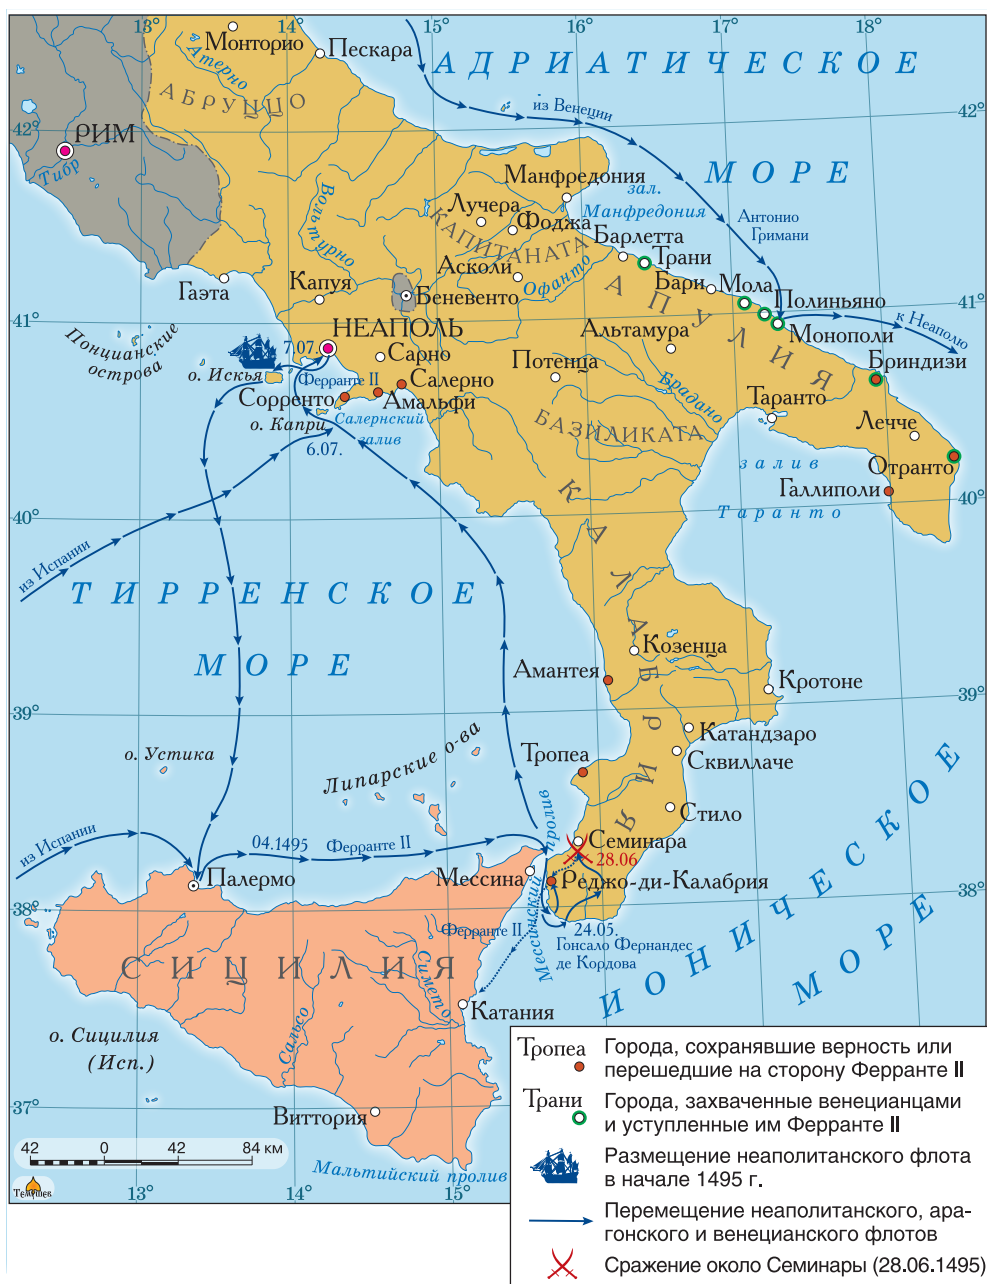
13° 14° 15° 16° 17° 18°

Монторио
Пескара
Атерно
АБРУЦЦО
А Д Р И А Т И Ч Е С К О Е
из Венеции
42°
РИМ
Тибр
М О Р Е
Манфредония
зал.
Манфредония
Лучера
Фоджа
Вольтурно
КАПИТАНАТА
Барлетта
Трани
Антонио Гримани
Гаэта
Капуя
Асколи
Беневенто
Офанто
Бари
Мола
Полиньяно
41°
А П У Л И Я
Понцианские острова
НЕАПОЛЬ
Альтамура
Монополи
к Неаполю
7.07.
Сарно
Потенца
Бриндизи
о. Искья
Ферранте II
Салерно
Брадано
Сорренто
Амальфи
Таранто
о. Капри
Салернский залив
БАЗИЛИКАТА
Лечче
6.07.
залив
Отранто
К
Галлиполи
Таранто
40°
из Испании
Т И Р Р Е Н С К О Е
А
Л
Козенца
М О Р Е
Амантея
Кротоне
Б
39°
Р
Катандзаро
о. Устика
Тропеа
Сквиллаче
Липарские о-ва
И
Сарно
Я
Стило
Мессинский пролив
Семинара
из Испании
04.1495
Ферранте II
28.06
Палермо
Мессина
Реджо-ди-Калабрия
38°
Ферранте II
24.05.
Гонсало Фернандес де Кордова
С И Ц И Л И Я
Симето
И О Н И Ч Е С К О Е
М О Р Е
Катания
о. Сицилия (Исп.)
Сальсо
37°
Виттория
42 0 42 84 км
Мальтийский пролив
13° 14° 15°

Тропеа — Города, сохранявшие верность или перешедшие на сторону Ферранте II
Трани — Города, захваченные венецианцами и уступленные им Ферранте II
Размещение неаполитанского флота в начале 1495 г.
Перемещение неаполитанского, арагонского и венецианского флотов
Сражение около Семинары (28.06.1495)